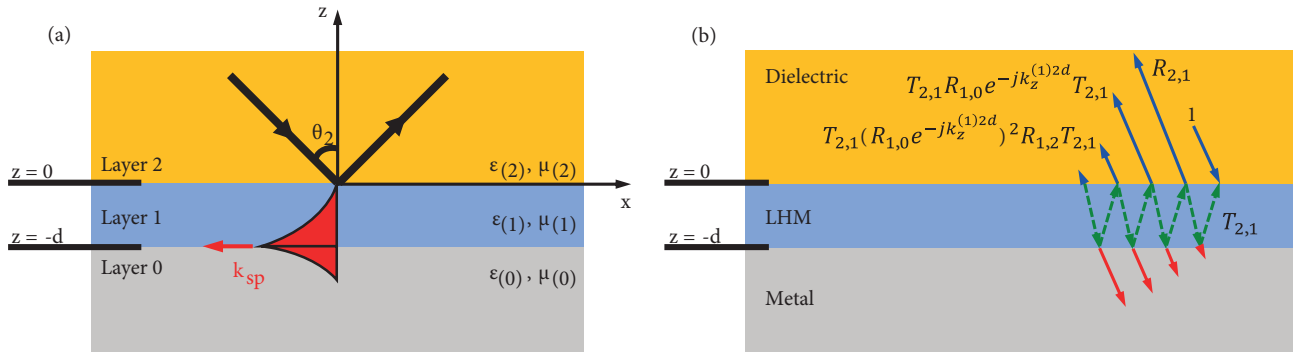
(a)

z

$\theta_2$

Layer 2

$\varepsilon(2)$, $\mu(2)$

z = 0

x

Layer 1

$\varepsilon(1)$, $\mu(1)$

z = -d

Layer 0

$k_{sp}$

$\varepsilon(0)$, $\mu(0)$

(b)

Dielectric

$T_{2,1}R_{1,0}e^{-jk_z^{(1)2d}}T_{2,1}$

$R_{2,1}$

$T_{2,1}(R_{1,0}e^{-jk_z^{(1)2d}})^2R_{1,2}T_{2,1}$

1

z = 0

LHM

$T_{2,1}$

z = -d

Metal